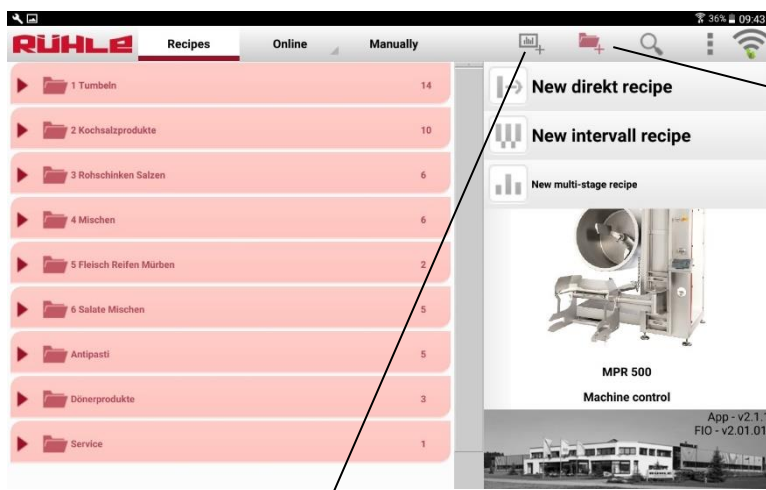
36% 09:43

RÜHLE

Recipes

Online

Manually

1 Tumbeln 14

2 Kochsalzprodukte 10

3 Rohschinken Salzen 6

4 Mischen 6

5 Fleisch Reifen Mürben 2

6 Salate Mischen 5

Antipasti 5

Dönerprodukte 3

Service 1

New direkt recipe

New intervall recipe

New multi-stage recipe

MPR 500

Machine control

App - v2.1.
FIO - v2.01.01